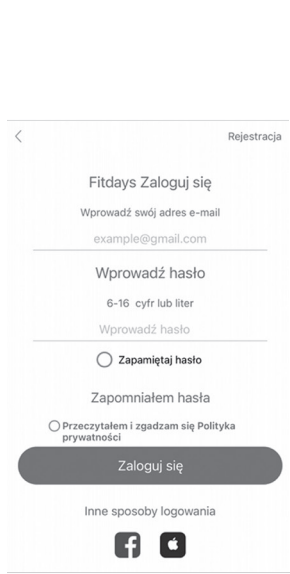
<

Rejestracja

Fitdays Zaloguj się

Wprowadź swój adres e-mail

example@gmail.com

Wprowadź hasło

6-16 cyfr lub liter

Wprowadź hasło

Zapamiętaj hasło

Zapomniałem hasła

Przeczytałem i zgadzam się Polityka prywatności

Zaloguj się

Inne sposoby logowania